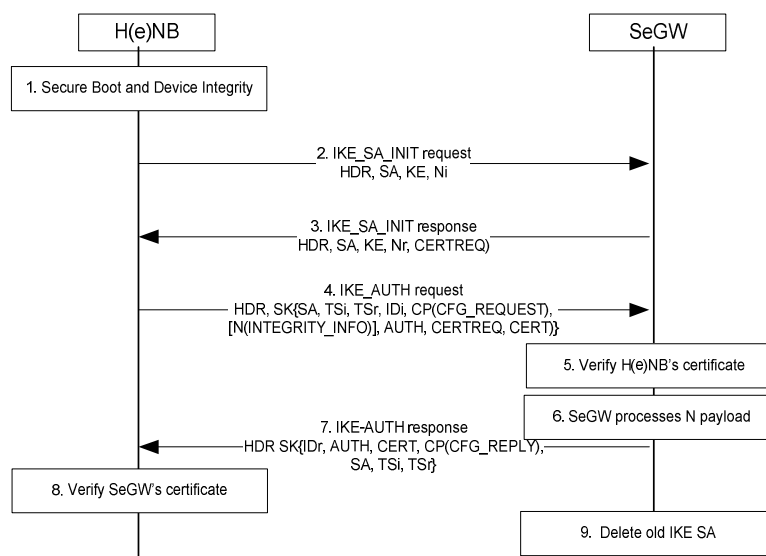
H(e)NB

SeGW

1. Secure Boot and Device Integrity

2. IKE_SA_INIT request
HDR, SA, KE, Ni

3. IKE_SA_INIT response
HDR, SA, KE, Nr, CERTREQ)

4. IKE_AUTH request
HDR, SK{SA, TSi, TSr, IDi, CP(CFG_REQUEST), [N(INTEGRITY_INFO)], AUTH, CERTREQ, CERT}}

5. Verify H(e)NB's certificate

6. SeGW processes N payload

7. IKE-AUTH response
HDR SK{IDr, AUTH, CERT, CP(CFG_REPLY), SA, TSi, TSr}

8. Verify SeGW's certificate

9. Delete old IKE SA